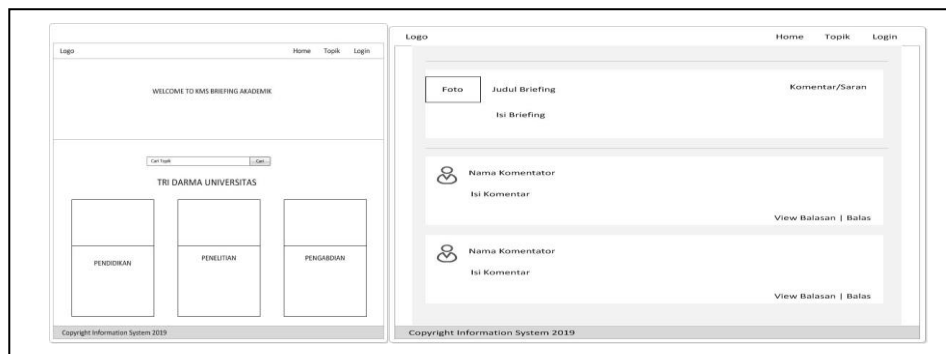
Logo

Home Topik Login

WELCOME TO KMS BRIEFING AKADEMIK

Cari Topik

Cari...

TRI DARMA UNIVERSITAS

PENDIDIKAN

PENELITIAN

PENGABDIAN

Copyright Information System 2019

Logo

Home Topik Login

Foto

Judul Briefing

Komentar/Saran

Isi Briefing

Nama Komentator

Isi Komentar

View Balasan | Balas

Nama Komentator

Isi Komentar

View Balasan | Balas

Copyright Information System 2019